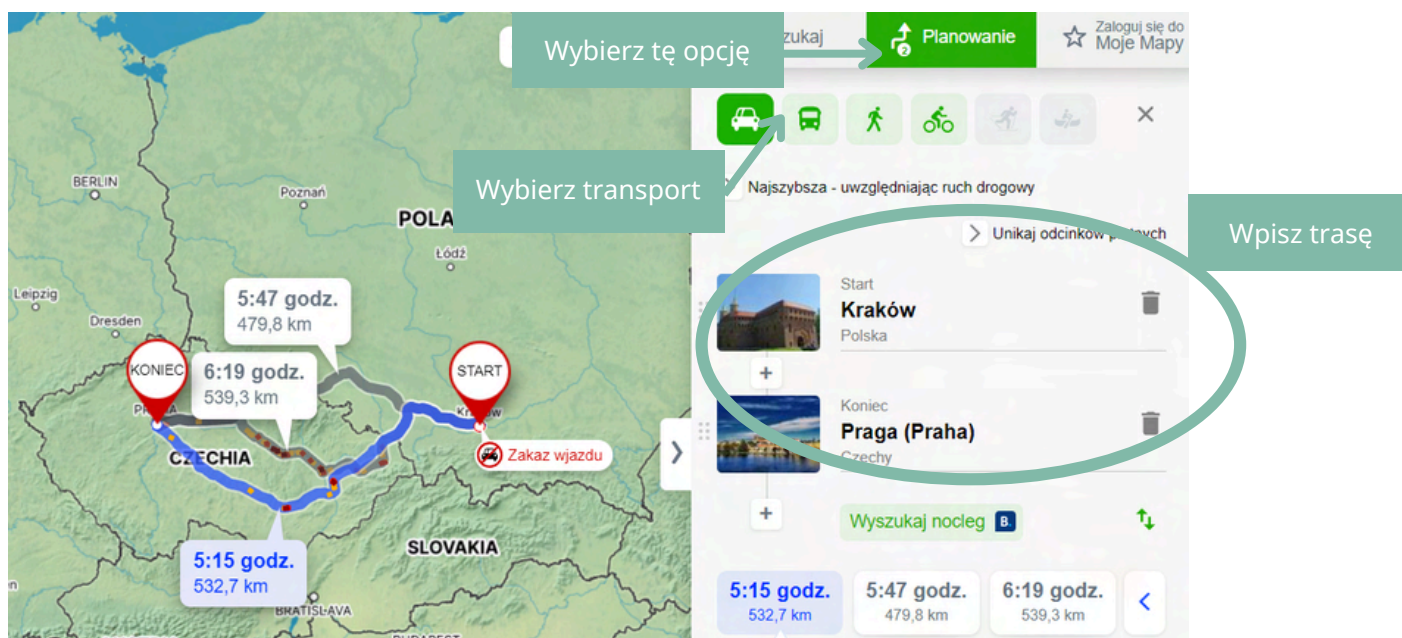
Wybierz tę opcję

zukaj

Planowanie

Zaloguj się do Moje Mapy

Wybierz transport

Najszybsza - uwzględniając ruch drogowy

Wpisz trasę

Unikaj odcinków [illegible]ych

BERLIN

Poznań

POLA

Łódź

Leipzig

Dresden

5:47 godz.
479,8 km

6:19 godz.
539,3 km

KONIEC

START

PRAHA

Kraków

CZECHIA

Zakaz wjazdu

SLOVAKIA

5:15 godz.
532,7 km

BRATISLAVA

Start
Kraków
Polska

Koniec
Praga (Praha)
Czechy

Wyszukaj nocleg B.

| 5:15 godz. 532,7 km | 5:47 godz. 479,8 km | 6:19 godz. 539,3 km |
|---|---|---|